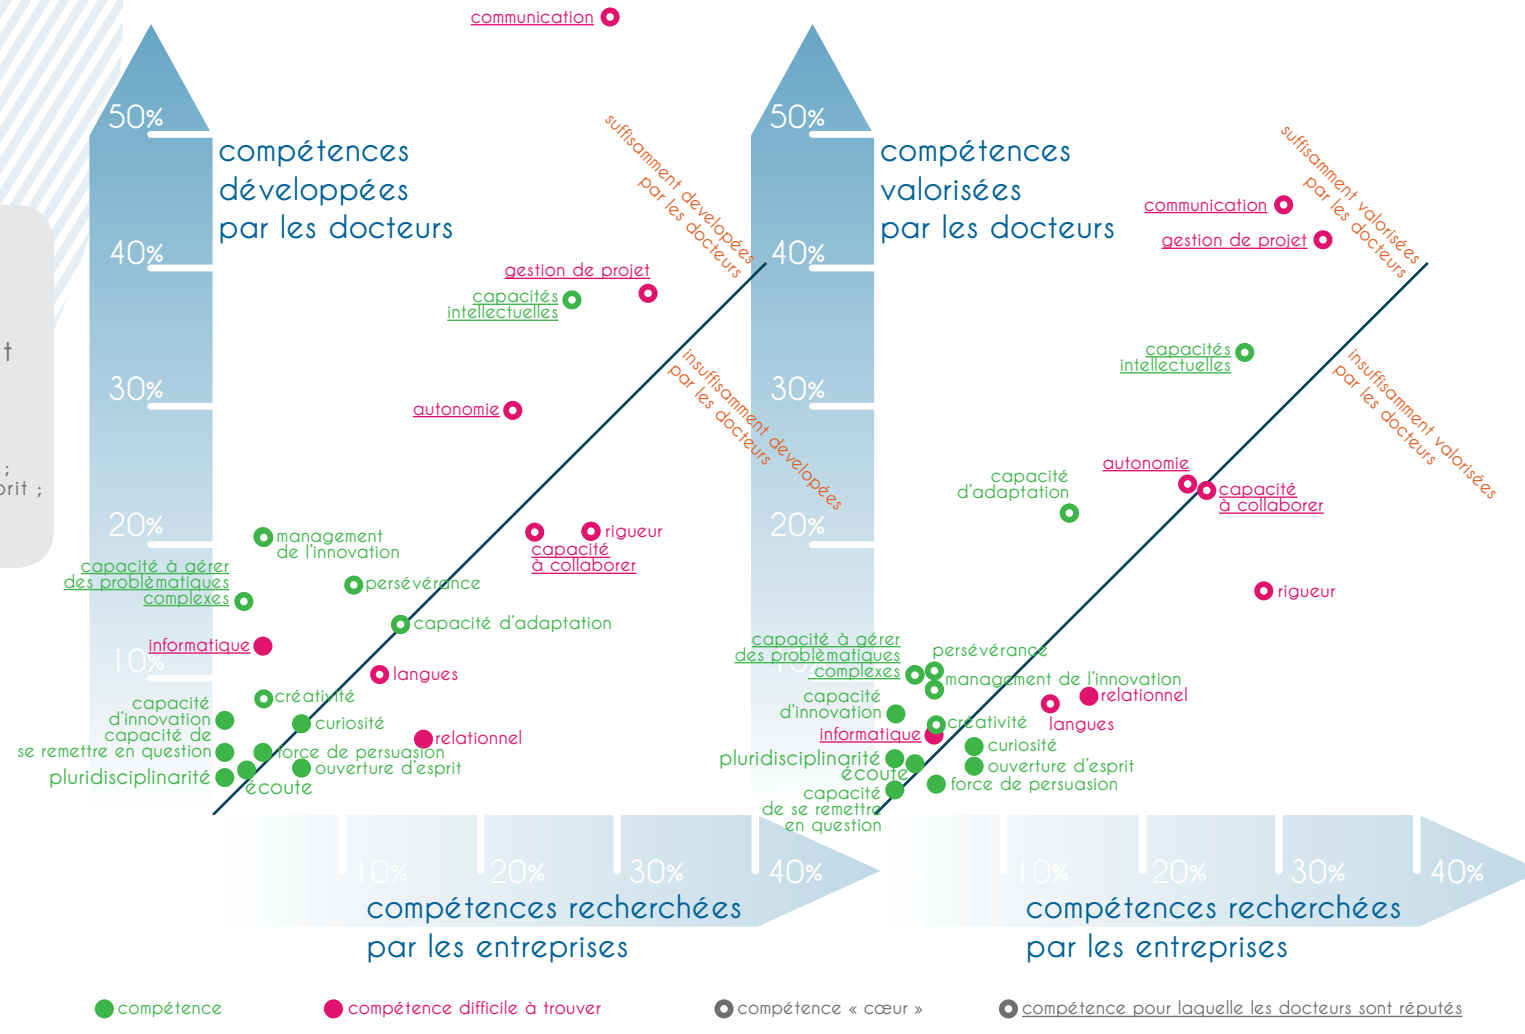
communication

50%
40%
30%
20%
10%

compétences développées par les docteurs

suffisamment développées par les docteurs

insuffisamment développées par les docteurs

gestion de projet
capacités intellectuelles
autonomie
management de l'innovation
capacité à gérer des problématiques complexes
persévérance
rigueur
capacité à collaborer
capacité d'adaptation
informatique
langues
créativité
capacité d'innovation
curiosité
relationnel
capacité de se remettre en question
force de persuasion
ouverture d'esprit
pluridisciplinarité
écoute

10%
20%
30%
40%

compétences recherchées par les entreprises

50%
40%
30%
20%
10%

compétences valorisées par les docteurs

suffisamment valorisées par les docteurs

insuffisamment valorisées par les docteurs

communication
gestion de projet
capacités intellectuelles
autonomie
capacité d'adaptation
capacité à collaborer
rigueur
capacité à gérer des problématiques complexes
persévérance
management de l'innovation
relationnel
capacité d'innovation
créativité
langues
informatique
curiosité
pluridisciplinarité
ouverture d'esprit
écoute
force de persuasion
capacité de se remettre en question

10%
20%
30%
40%

compétences recherchées par les entreprises

compétence
compétence difficile à trouver
compétence « cœur »
compétence pour laquelle les docteurs sont réputés

t
;
prit ;